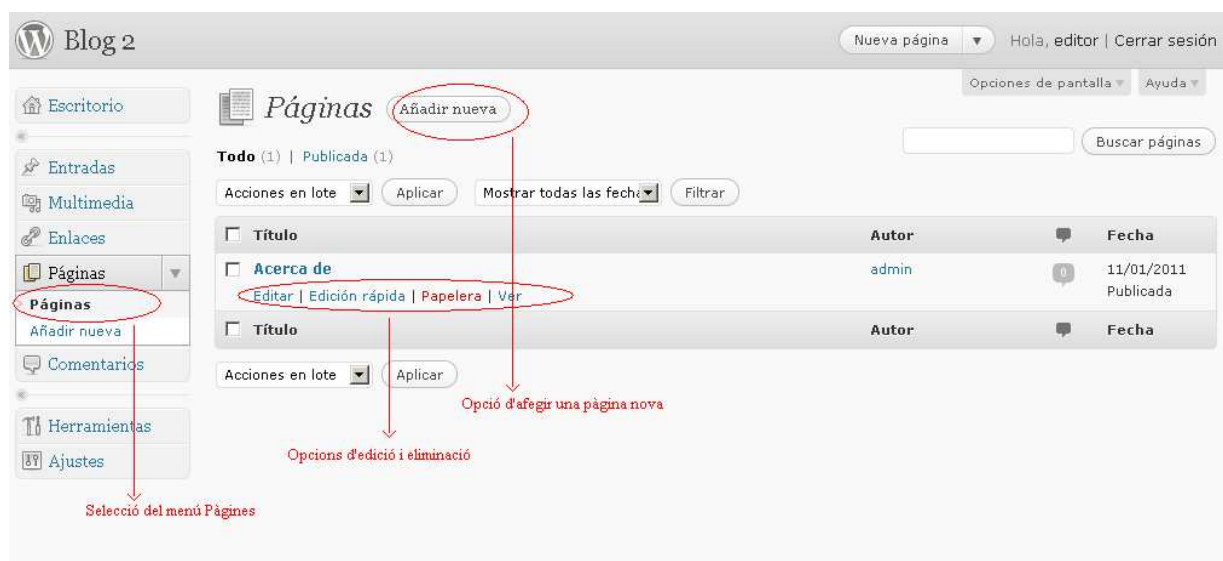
Blog 2

Nueva página | Hola, editor | Cerrar sesión

Opciones de pantalla | Ayuda

Escritorio

Entradas
Multimedia
Enlaces
Páginas
Páginas
Añadir nueva
Comentarios

Herramientas
Ajustes

Páginas Añadir nueva

Buscar páginas

Todo (1) | Publicada (1)

Acciones en lote | Aplicar | Mostrar todas las fecha | Filtrar

| Título | Autor | | Fecha |
|---|---|---|---|
| Acerca de<br>Editar \| Edición rápida \| Papelera \| Ver | admin | 0 | 11/01/2011<br>Publicada |
| Título | Autor | | Fecha |

Acciones en lote | Aplicar

Opció d'afegir una pàgina nova

Opcions d'edició i eliminació

Selecció del menú Pàgines